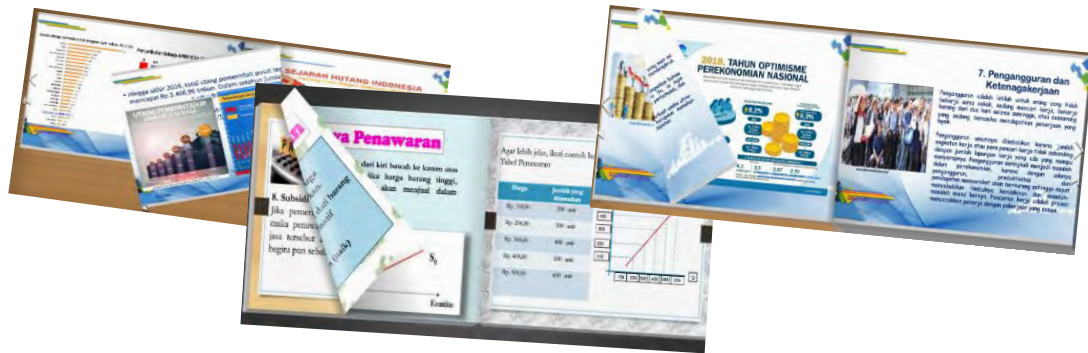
SEJARAH HUTANG INDONESIA

Hingga akhir 2016, total utang pemerintah pusat tercatat mencapai Rp 3.466,96 triliun.

UTANG PEMERINTAH

va Penawaran

8. Subsidi
Jika pemeri
maka penawa
jasa tersebut
begitu pun seba

dari kiri bawah ke kanan atas
ika harga barang tinggi,
akan menjual dalam

barang

S

Kuantitas

Agar lebih jelas, ikuti contoh ba
Tabel Penawaran

| Harga | Jumlah yang Ditawarkan |
|---|---|
| Rp. 100,00 | 200 unit |
| Rp. 200,00 | 300 unit |
| Rp. 300,00 | 400 unit |
| Rp. 400,00 | 500 unit |
| Rp. 500,00 | 600 unit |

2018, TAHUN OPTIMISME PEREKONOMIAN NASIONAL

5,2%

5,3%

7. Pengangguran dan Ketenagakerjaan

Pengangguran adalah istilah untuk orang yang tidak bekerja sama sekali, sedang mencari kerja, bekerja kurang dari dua hari selama seminggu, atau seseorang yang sedang berusaha mendapatkan pekerjaan yang layak.

Pengangguran umumnya disebabkan karena jumlah angkatan kerja atau para pencari kerja tidak sebanding dengan jumlah lapangan kerja yang ada yang mampu menyerapnya. Pengangguran seringkali menjadi masalah dalam perekonomian karena dengan adanya pengangguran, produktivitas dan pendapatan masyarakat akan berkurang sehingga dapat menyebabkan timbulnya kemiskinan dan masalah-masalah sosial lainnya.